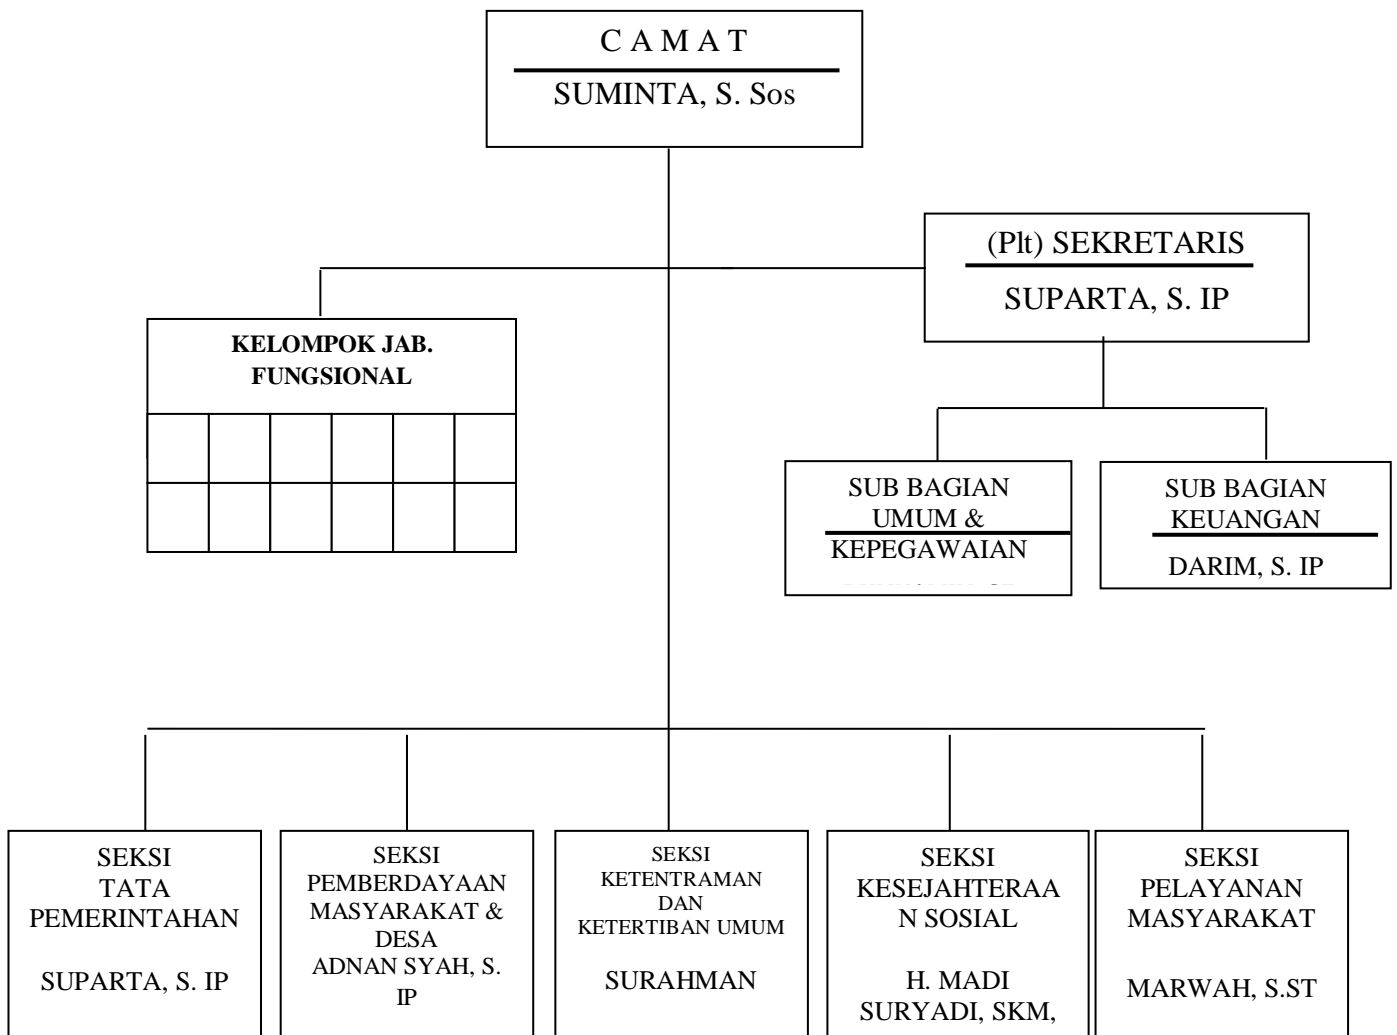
C A M A T

SUMINTA, S. Sos

(Plt) SEKRETARIS

SUPARTA, S. IP

KELOMPOK JAB. FUNGSIONAL

SUB BAGIAN UMUM & KEPEGAWAIAN

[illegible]

SUB BAGIAN KEUANGAN

DARIM, S. IP

SEKSI TATA PEMERINTAHAN

SUPARTA, S. IP

SEKSI PEMBERDAYAAN MASYARAKAT & DESA

ADNAN SYAH, S. IP

SEKSI KETENTRAMAN DAN KETERTIBAN UMUM

SURAHMAN

SEKSI KESEJAHTERAAN SOSIAL

H. MADI SURYADI, SKM,

SEKSI PELAYANAN MASYARAKAT

MARWAH, S.ST